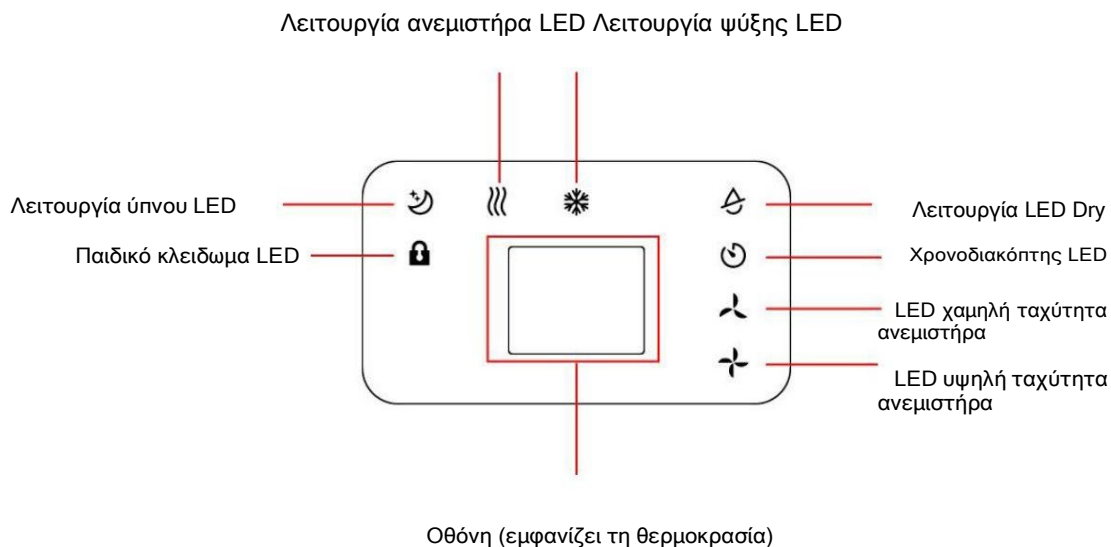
Λειτουργία ανεμιστήρα LED Λειτουργία ψύξης LED

Λειτουργία ύπνου LED

Παιδικό κλειδωμα LED

Λειτουργία LED Dry

Χρονοδιακόπτης LED

LED χαμηλή ταχύτητα ανεμιστήρα

LED υψηλή ταχύτητα ανεμιστήρα

Οθόνη (εμφανίζει τη θερμοκρασία)